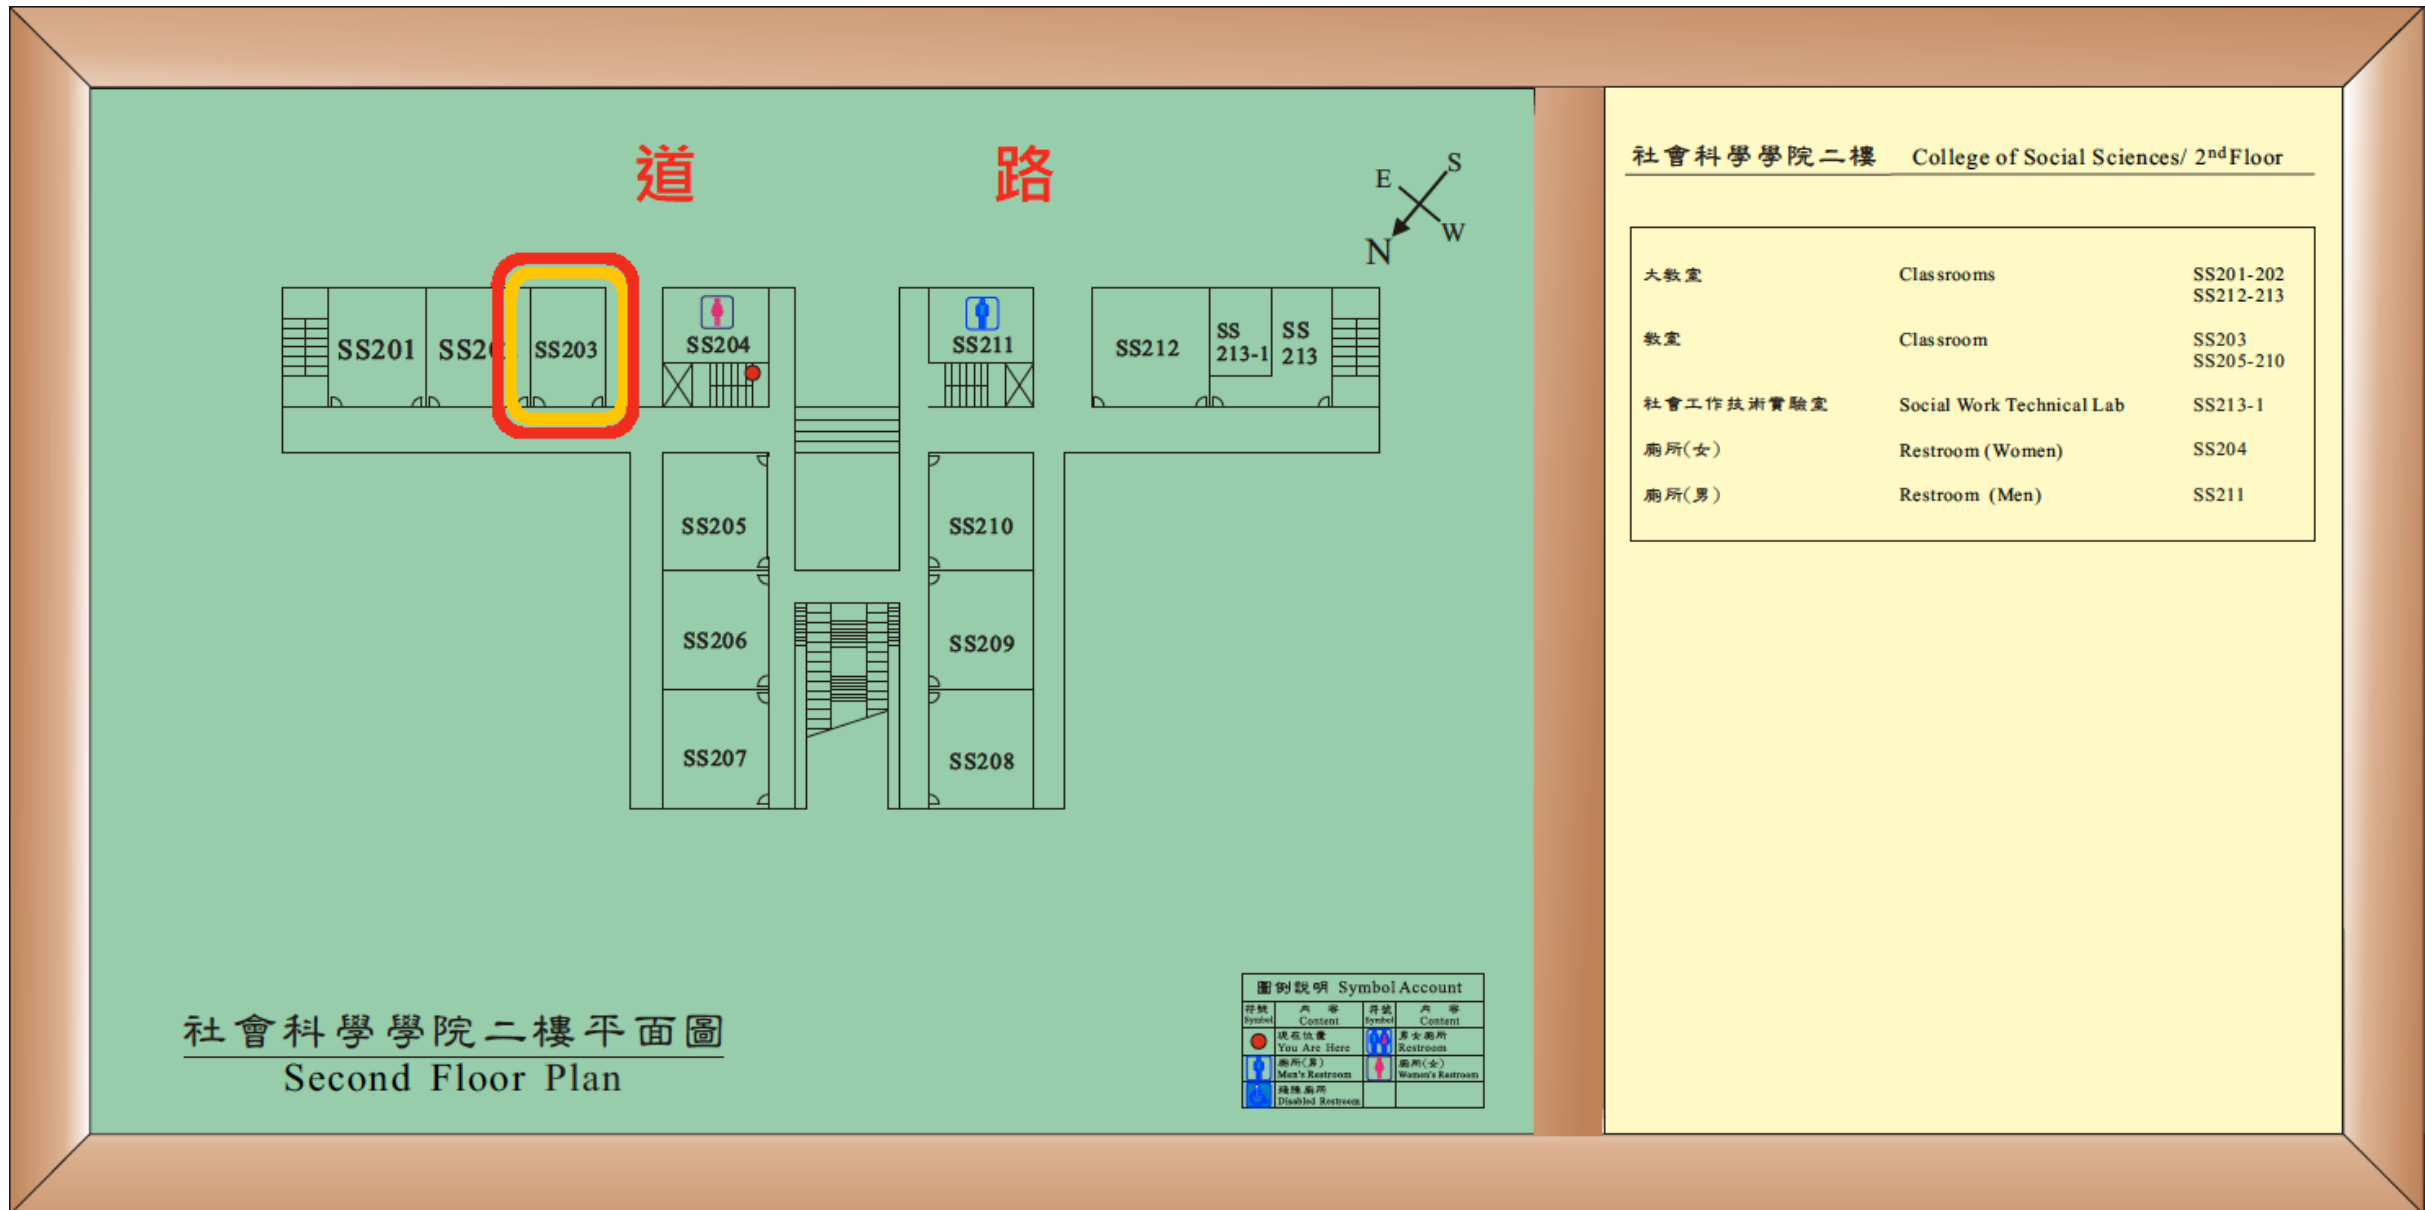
道 路

E S
N W

SS201 SS2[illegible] SS203 SS204 SS211 SS212 SS 213-1 SS 213

SS205 SS210
SS206 SS209
SS207 SS208

社會科學學院二樓平面圖
Second Floor Plan

圖例說明 Symbol Account

| 符號 Symbol | 內容 Content | 符號 Symbol | 內容 Content |
|---|---|---|---|
| | 現在位置 You Are Here | | 男女廁所 Restroom |
| | 廁所(男) Men's Restroom | | 廁所(女) Women's Restroom |
| | 殘障廁所 Disabled Restroom | | |

社會科學學院二樓 College of Social Sciences/ 2$^{nd}$Floor

| | | |
|---|---|---|
| 大教室 | Classrooms | SS201-202 SS212-213 |
| 教室 | Classroom | SS203 SS205-210 |
| 社會工作技術實驗室 | Social Work Technical Lab | SS213-1 |
| 廁所(女) | Restroom (Women) | SS204 |
| 廁所(男) | Restroom (Men) | SS211 |